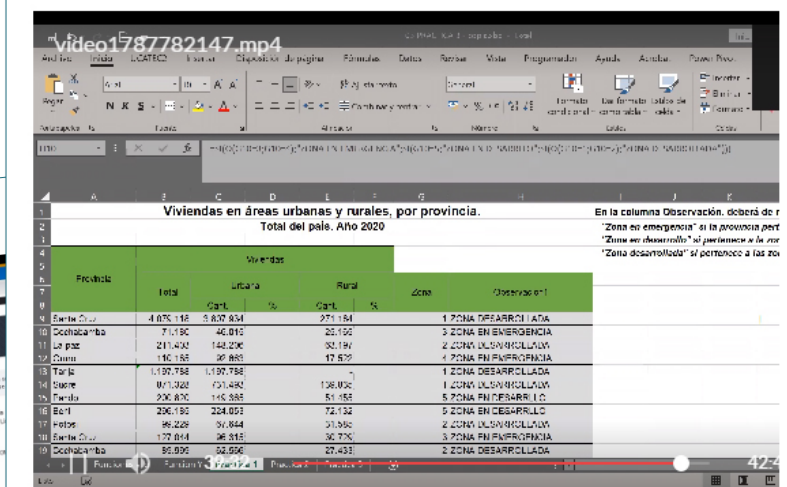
video1787782147.mp4

Archivo Inicio LICATECO Insertar Disposición de página Fórmulas Datos Revisar Vista Programador Ayuda Acrobat Power Pivot

Pegar N K S Arial Ajustar texto Combinar y centrar General Formato condicional Dar formato como tabla Estilos de celda Insertar Eliminar Formato

Portapapeles Fuente Alineación Número Estilos Celdas

I10 fx =SI(O(G10=3;G10=5);"ZONA EN EMERGENCIA";SI(G10=5;"ZONA EN DESARROLLO";SI(O(G10=1;G10=2);"ZONA DESARROLLADA")))

Viviendas en áreas urbanas y rurales, por provincia.
Total del país. Año 2020

En la columna Observación, deberá m
"Zona en emergencia" si la provincia pert
"Zona en desarrollo" si pertenece a la zo
"Zona desarrollada" si pertenece a las zo

| Provincia | Total | Urbana Cant. | % | Rural Cant. | % | Zona | Observación |
|---|---|---|---|---|---|---|---|
| Santa Cruz | 4.075.118 | 3.837.934 | | 271.184 | | 1 | ZONA DESARROLLADA |
| Cochabamba | 71.180 | 46.019 | | 25.166 | | 3 | ZONA EN EMERGENCIA |
| La paz | 211.400 | 148.206 | | 63.197 | | 2 | ZONA DESARROLLADA |
| Oruro | 110.155 | 92.883 | | 17.522 | | 4 | ZONA EN EMERGENCIA |
| Tarija | 1.197.758 | 1.197.758 | | | | 1 | ZONA DESARROLLADA |
| Sucre | 871.328 | 731.493 | | 139.035 | | 1 | ZONA DESARROLLADA |
| Pando | 200.820 | 145.365 | | 51.155 | | 5 | ZONA EN DESARROLLO |
| Beni | 296.185 | 224.053 | | 72.132 | | 5 | ZONA EN DESARROLLO |
| Potosí | 89.229 | 57.644 | | 31.585 | | 2 | ZONA DESARROLLADA |
| Santa Cruz | 127.044 | 96.315 | | 30.770 | | 3 | ZONA EN EMERGENCIA |
| Cochabamba | 95.899 | 52.556 | | 27.433 | | 2 | ZONA DESARROLLADA |

Función Función Y Función O Práctica 1 Práctica 2 Práctica 3

Listo

39:02 42:4